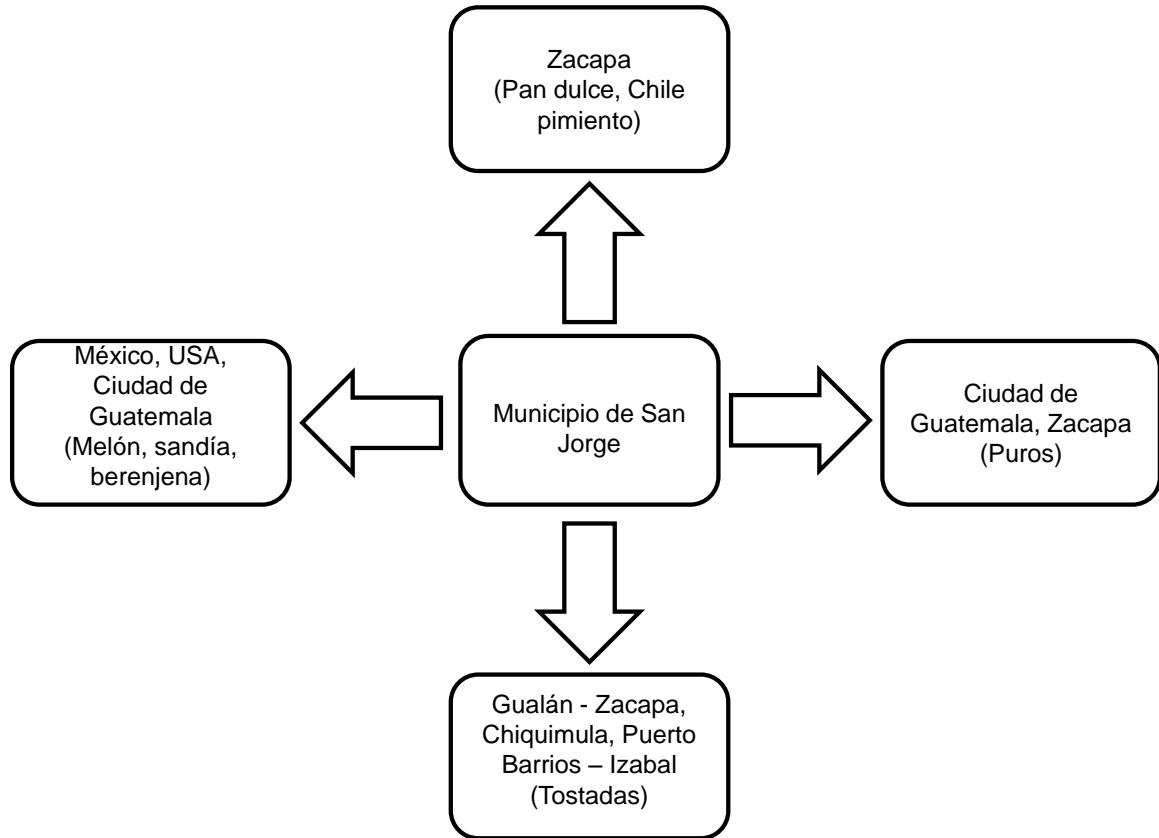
Zacapa (Pan dulce, Chile pimiento)

México, USA, Ciudad de Guatemala (Melón, sandía, berenjena)

Municipio de San Jorge

Ciudad de Guatemala, Zacapa (Puros)

Gualán - Zacapa, Chiquimula, Puerto Barrios – Izabal (Tostadas)